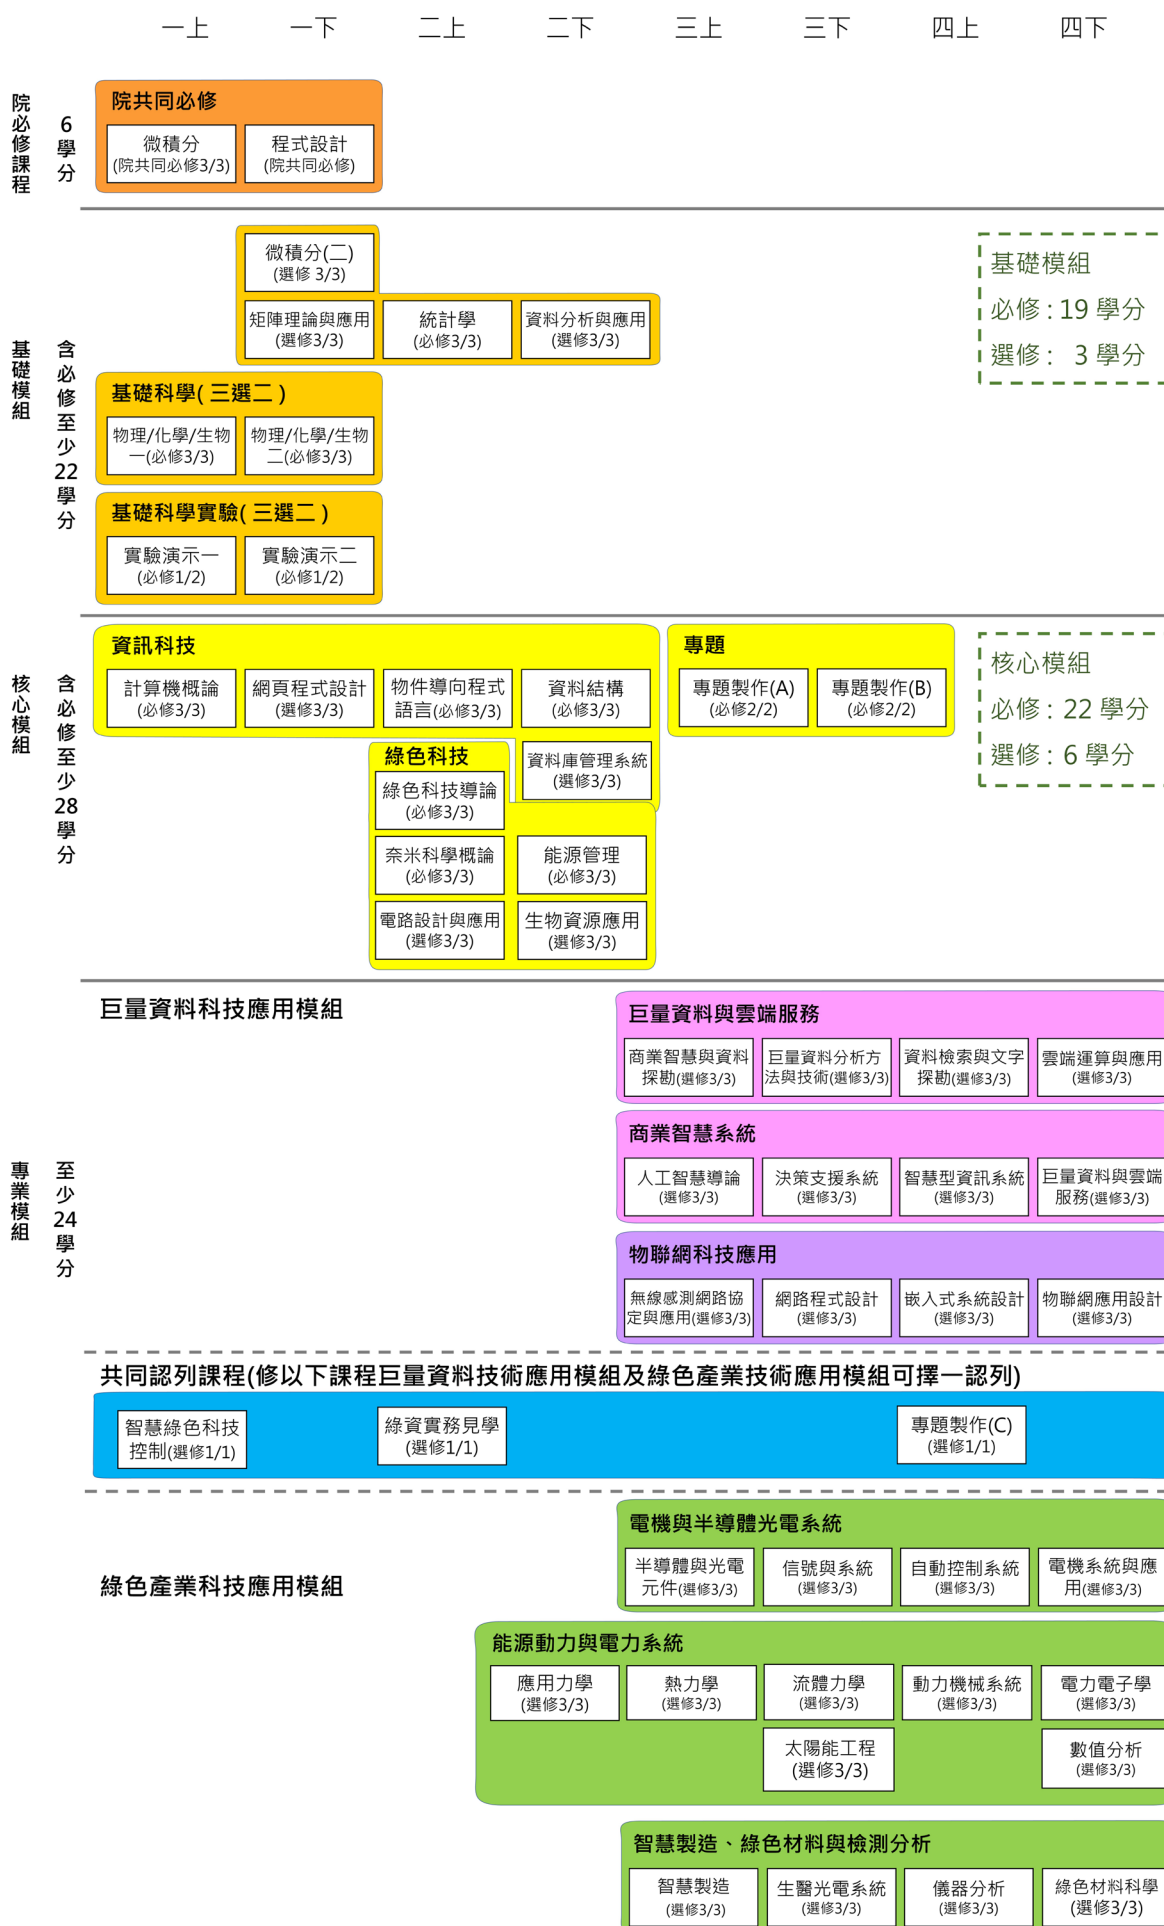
一上 一下 二上 二下 三上 三下 四上 四下

院必修課程 6學分

院共同必修

微積分
(院共同必修3/3)

程式設計
(院共同必修)

基礎模組 含必修至少22學分

微積分(二)
(選修 3/3)

矩陣理論與應用
(選修3/3)

統計學
(必修3/3)

資料分析與應用
(選修3/3)

基礎模組
必修：19 學分
選修： 3 學分

基礎科學(三選二)

物理/化學/生物一(必修3/3)

物理/化學/生物二(必修3/3)

基礎科學實驗(三選二)

實驗演示一
(必修1/2)

實驗演示二
(必修1/2)

核心模組 含必修至少28學分

資訊科技

計算機概論
(必修3/3)

網頁程式設計
(選修3/3)

物件導向程式語言(必修3/3)

資料結構
(必修3/3)

專題

專題製作(A)
(必修2/2)

專題製作(B)
(必修2/2)

核心模組
必修：22 學分
選修：6 學分

綠色科技

資料庫管理系統
(選修3/3)

綠色科技導論
(必修3/3)

奈米科學概論
(必修3/3)

能源管理
(必修3/3)

電路設計與應用
(選修3/3)

生物資源應用
(選修3/3)

專業模組 至少24學分

巨量資料科技應用模組

巨量資料與雲端服務

商業智慧與資料探勘(選修3/3)

巨量資料分析方法與技術(選修3/3)

資料檢索與文字探勘(選修3/3)

雲端運算與應用
(選修3/3)

商業智慧系統

人工智慧導論
(選修3/3)

決策支援系統
(選修3/3)

智慧型資訊系統
(選修3/3)

巨量資料與雲端服務(選修3/3)

物聯網科技應用

無線感測網路協定與應用(選修3/3)

網路程式設計
(選修3/3)

嵌入式系統設計
(選修3/3)

物聯網應用設計
(選修3/3)

共同認列課程(修以下課程巨量資料技術應用模組及綠色產業技術應用模組可擇一認列)

智慧綠色科技控制(選修1/1)

綠資實務見學
(選修1/1)

專題製作(C)
(選修1/1)

綠色產業科技應用模組

電機與半導體光電系統

半導體與光電元件(選修3/3)

信號與系統
(選修3/3)

自動控制系統
(選修3/3)

電機系統與應用(選修3/3)

能源動力與電力系統

應用力學
(選修3/3)

熱力學
(選修3/3)

流體力學
(選修3/3)

動力機械系統
(選修3/3)

電力電子學
(選修3/3)

太陽能工程
(選修3/3)

數值分析
(選修3/3)

智慧製造、綠色材料與檢測分析

智慧製造
(選修3/3)

生醫光電系統
(選修3/3)

儀器分析
(選修3/3)

綠色材料科學
(選修3/3)